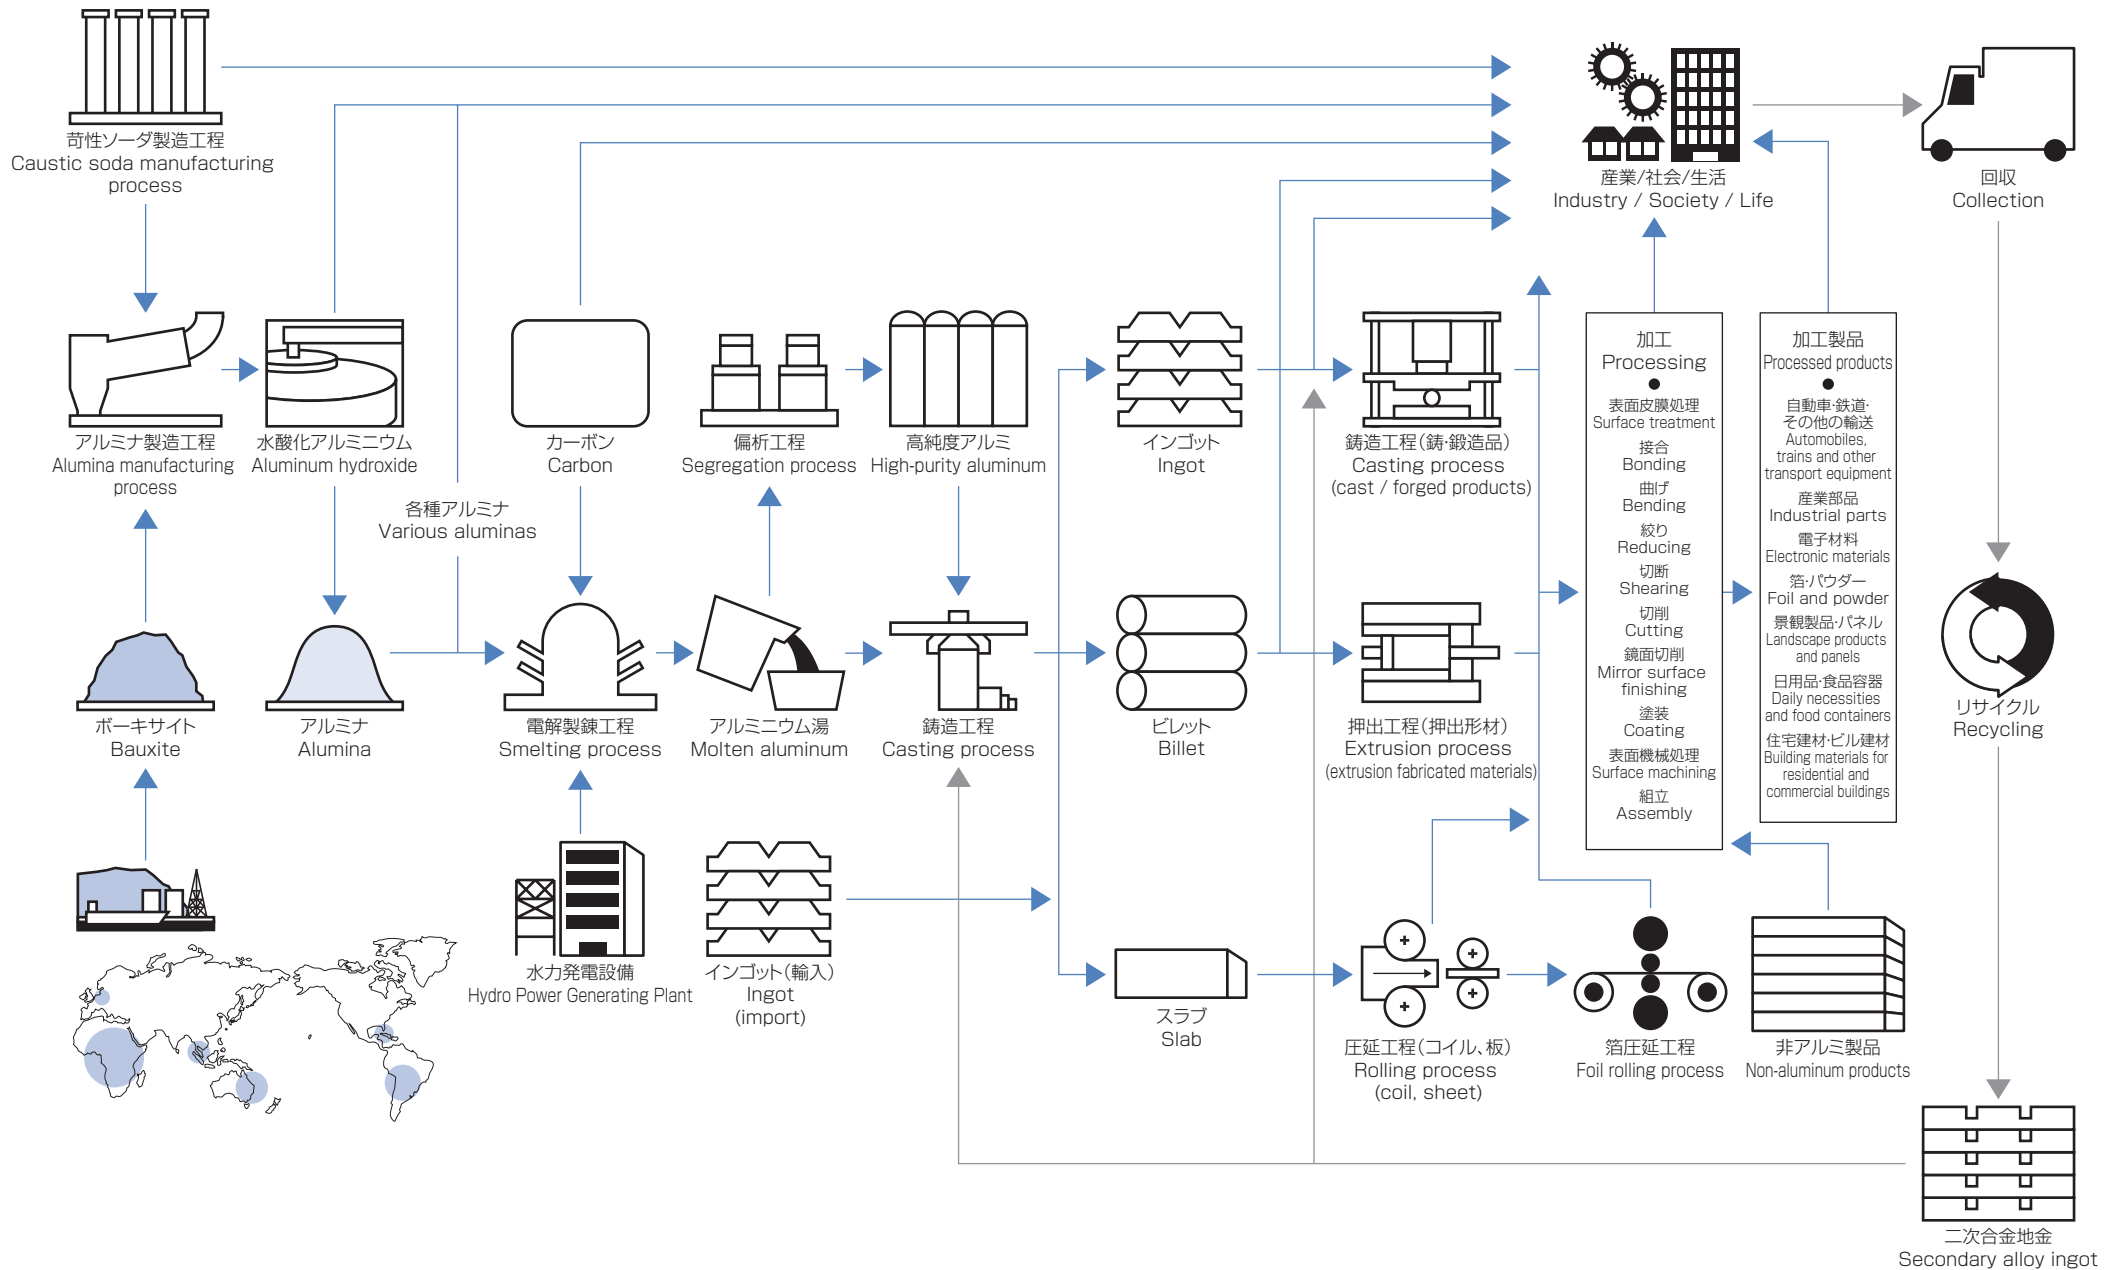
苛性ソーダ製造工程
Caustic soda manufacturing process

産業/社会/生活
Industry / Society / Life

回収
Collection

アルミナ製造工程
Alumina manufacturing process

水酸化アルミニウム
Aluminum hydroxide

カーボン
Carbon

偏析工程
Segregation process

高純度アルミ
High-purity aluminum

インゴット
Ingot

鋳造工程(鋳·鍛造品)
Casting process
(cast / forged products)

加工
Processing
●
表面皮膜処理
Surface treatment
接合
Bonding
曲げ
Bending
絞り
Reducing
切断
Shearing
切削
Cutting
鏡面切削
Mirror surface finishing
塗装
Coating
表面機械処理
Surface machining
組立
Assembly

加工製品
Processed products
●
自動車·鉄道·その他の輸送
Automobiles, trains and other transport equipment
産業部品
Industrial parts
電子材料
Electronic materials
箔·パウダー
Foil and powder
景観製品·パネル
Landscape products and panels
日用品·食品容器
Daily necessities and food containers
住宅建材·ビル建材
Building materials for residential and commercial buildings

各種アルミナ
Various aluminas

ボーキサイト
Bauxite

アルミナ
Alumina

電解製錬工程
Smelting process

アルミニウム湯
Molten aluminum

鋳造工程
Casting process

ビレット
Billet

押出工程(押出形材)
Extrusion process
(extrusion fabricated materials)

リサイクル
Recycling

水力発電設備
Hydro Power Generating Plant

インゴット(輸入)
Ingot
(import)

スラブ
Slab

圧延工程(コイル、板)
Rolling process
(coil, sheet)

箔圧延工程
Foil rolling process

非アルミ製品
Non-aluminum products

二次合金地金
Secondary alloy ingot